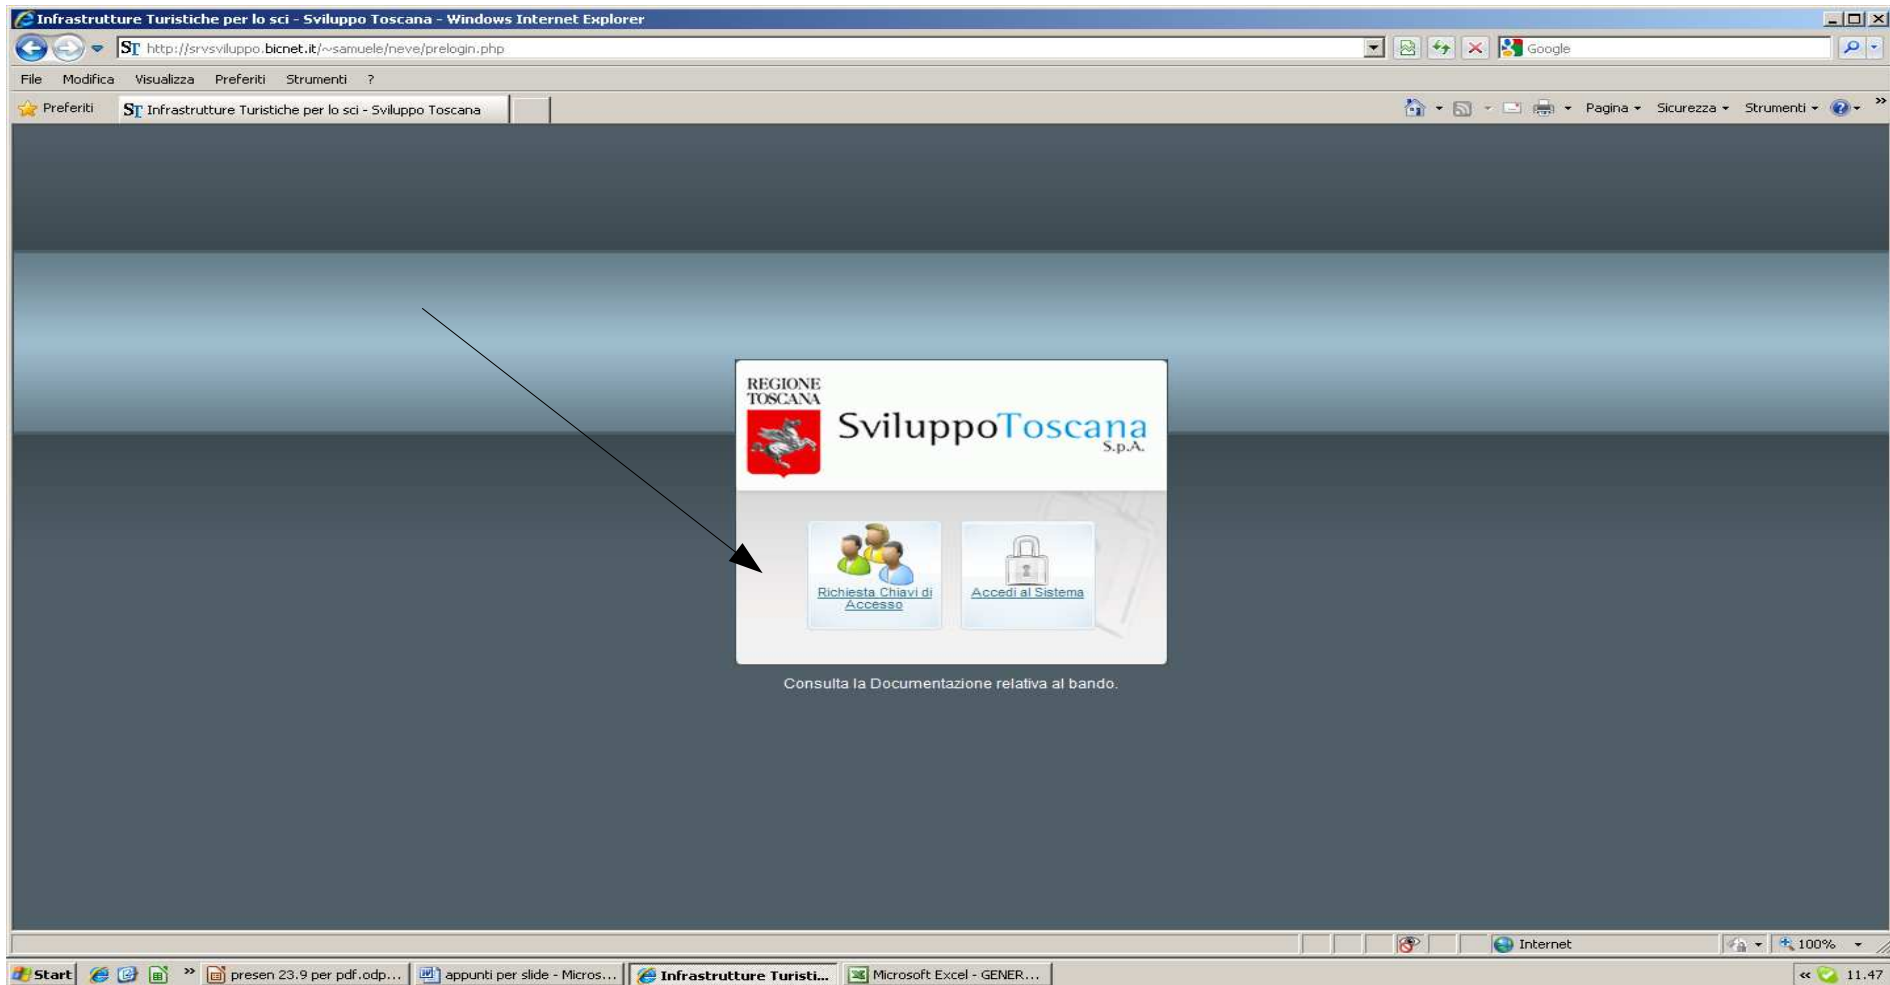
Infrastrutture Turistiche per lo sci - Sviluppo Toscana - Windows Internet Explorer

http://srvsviluppo.bicnet.it/~samuele/neve/prelogin.php

Google

File Modifica Visualizza Preferiti Strumenti ?

Preferiti

Infrastrutture Turistiche per lo sci - Sviluppo Toscana

Pagina Sicurezza Strumenti

REGIONE TOSCANA

SviluppoToscana S.p.A.

Richiesta Chiavi di Accesso

Accedi al Sistema

Consulta la Documentazione relativa al bando.

Internet

100%

Start

presen 23.9 per pdf.odp...

appunti per slide - Micros...

Infrastrutture Turisti...

Microsoft Excel - GENER...

11.47